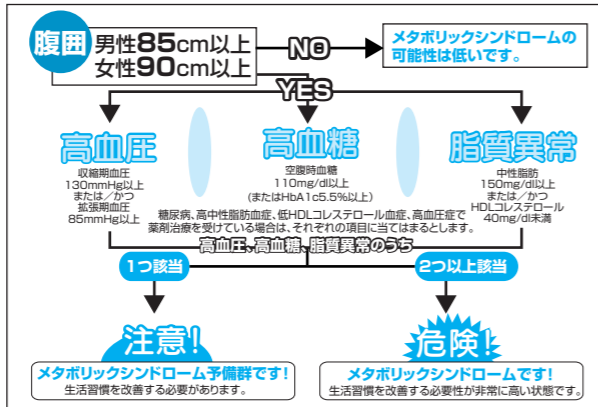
腹囲 男性85cm以上 女性90cm以上

NO

メタボリックシンドロームの可能性は低いです。

YES

高血圧
収縮期血圧 130mmHg以上 または／かつ 拡張期血圧 85mmHg以上

高血糖
空腹時血糖 110mg/dl以上 (またはHbA1c5.5%以上)

脂質異常
中性脂肪 150mg/dl以上 または／かつ HDLコレステロール 40mg/dl未満

糖尿病、高中性脂肪血症、低HDLコレステロール血症、高血圧症で薬剤治療を受けている場合は、それぞれの項目に当てはまるとします。

高血圧、高血糖、脂質異常のうち

1つ該当

2つ以上該当

注意!

危険!

メタボリックシンドローム予備群です!
生活習慣を改善する必要があります。

メタボリックシンドロームです!
生活習慣を改善する必要性が非常に高い状態です。